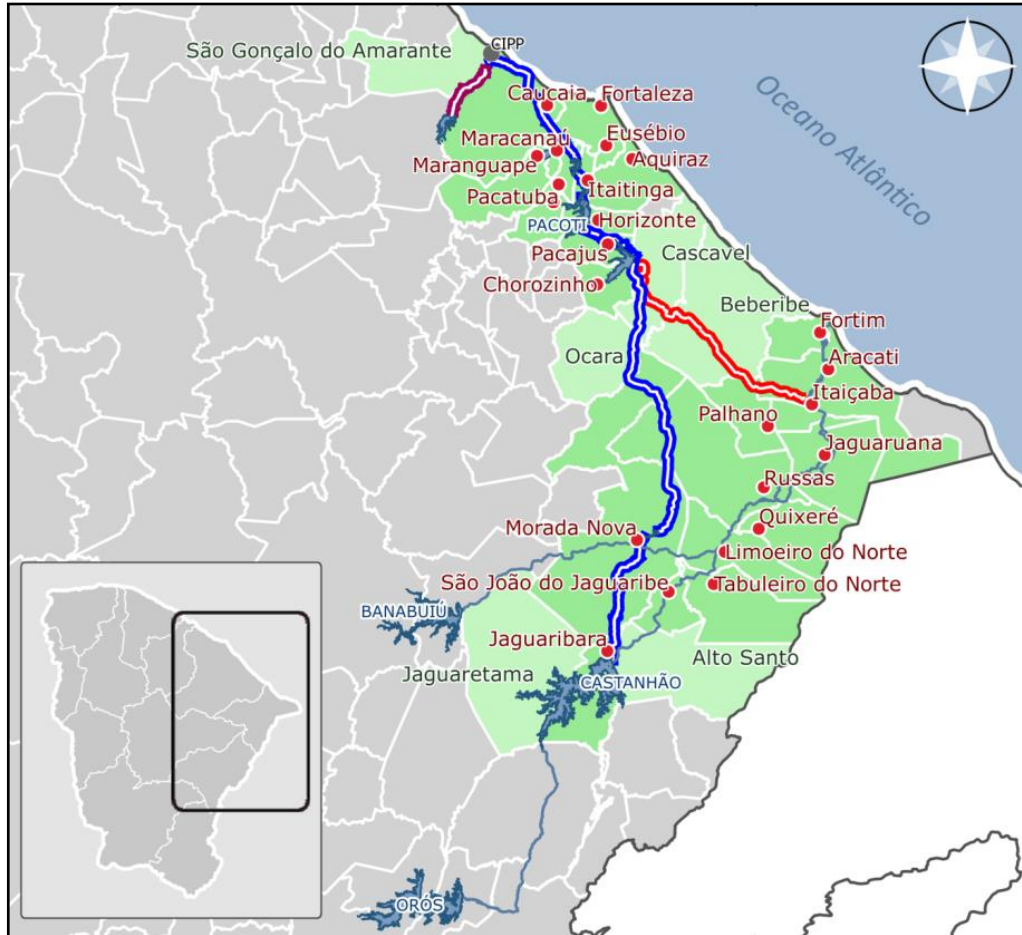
São Gonçalo do Amarante
CIPP
Oceano Atlântico
Caucaia
Fortaleza
Maracanaú
Eusébio
Maranguape
Aquiraz
Pacatuba
Itaitinga
PACOTI
Horizonte
Pacajus
Cascavel
Chorozinho
Beberibe
Fortim
Ocara
Aracati
Itaiçaba
Palhano
Jaguaruana
Russas
Quixeré
Morada Nova
Limoeiro do Norte
São João do Jaguaribe
Tabuleiro do Norte
BANABUIÚ
Jaguaribara
Alto Santo
Jaguaretama
CASTANHÃO
ORÓS